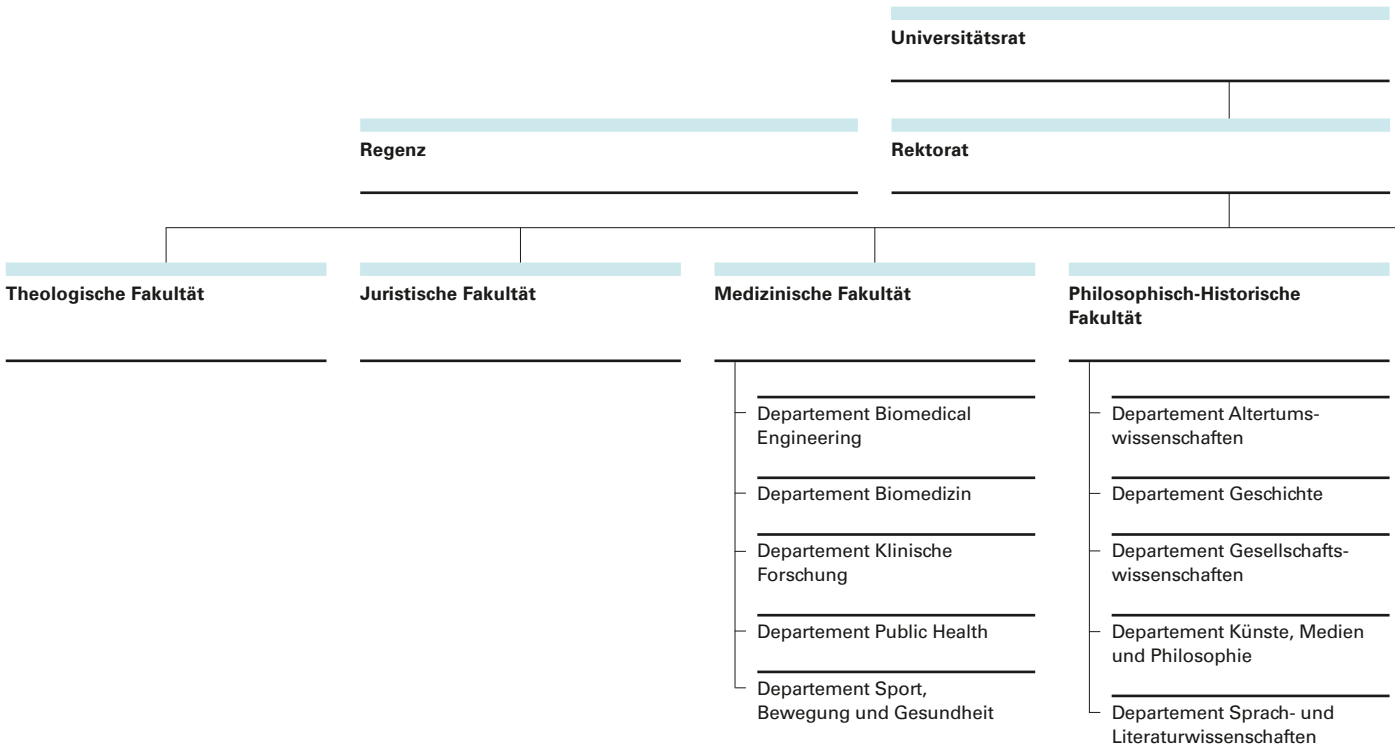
Universitätsrat

Regenz

Rektorat

Theologische Fakultät

Juristische Fakultät

Medizinische Fakultät

Departement Biomedical Engineering

Departement Biomedizin

Departement Klinische Forschung

Departement Public Health

Departement Sport, Bewegung und Gesundheit

Philosophisch-Historische Fakultät

Departement Altertumswissenschaften

Departement Geschichte

Departement Gesellschaftswissenschaften

Departement Künste, Medien und Philosophie

Departement Sprach- und Literaturwissenschaften